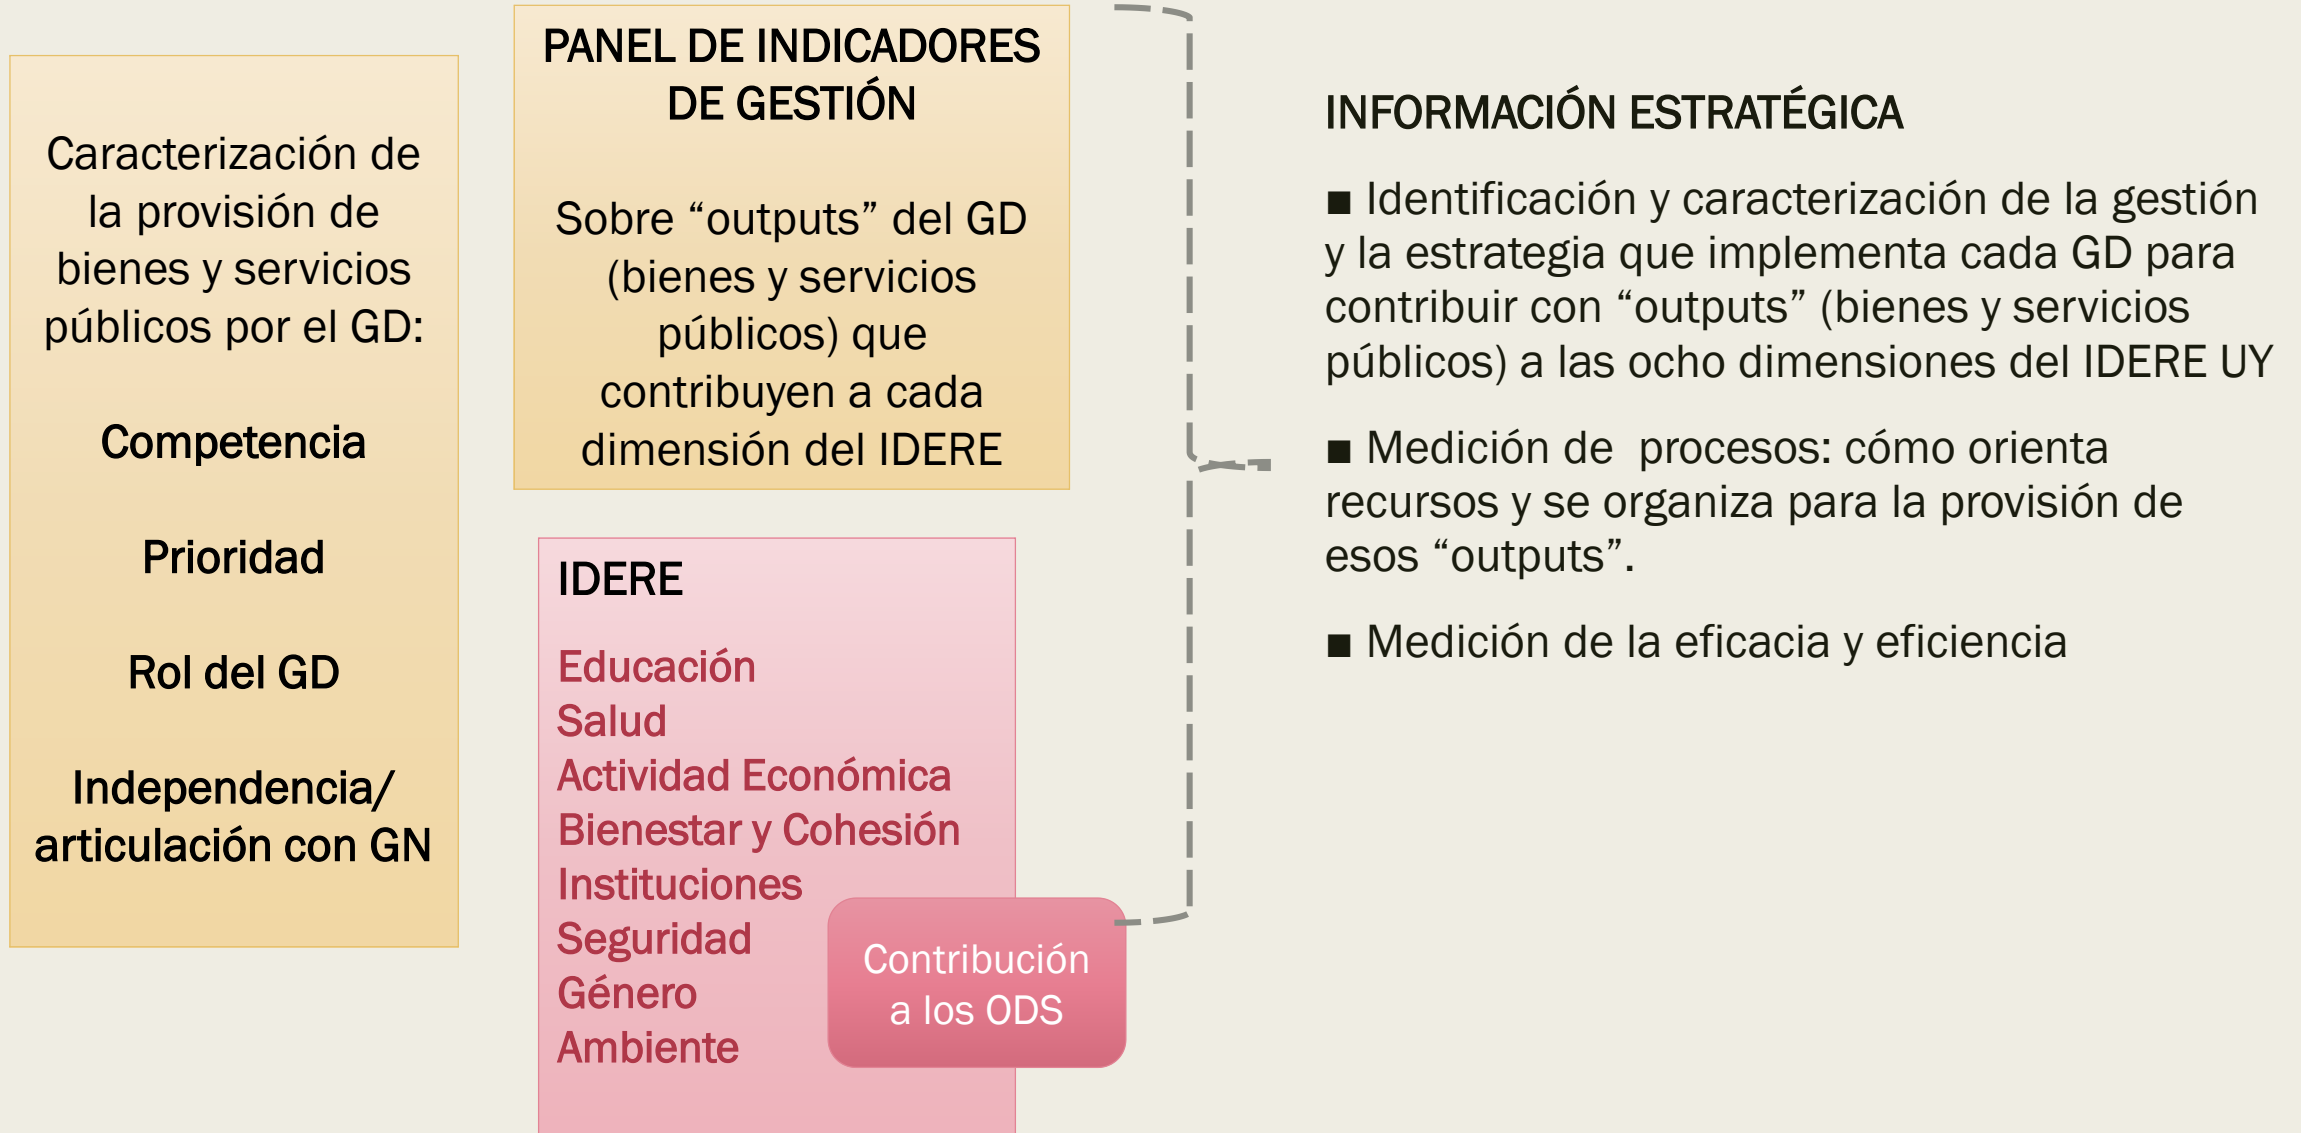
Caracterización de la provisión de bienes y servicios públicos por el GD:

Competencia

Prioridad

Rol del GD

Independencia/ articulación con GN

PANEL DE INDICADORES DE GESTIÓN

Sobre "outputs" del GD (bienes y servicios públicos) que contribuyen a cada dimensión del IDERE

IDERE

Educación
Salud
Actividad Económica
Bienestar y Cohesión
Instituciones
Seguridad
Género
Ambiente

Contribución a los ODS

INFORMACIÓN ESTRATÉGICA

■ Identificación y caracterización de la gestión y la estrategia que implementa cada GD para contribuir con "outputs" (bienes y servicios públicos) a las ocho dimensiones del IDERE UY

■ Medición de procesos: cómo orienta recursos y se organiza para la provisión de esos "outputs".

■ Medición de la eficacia y eficiencia